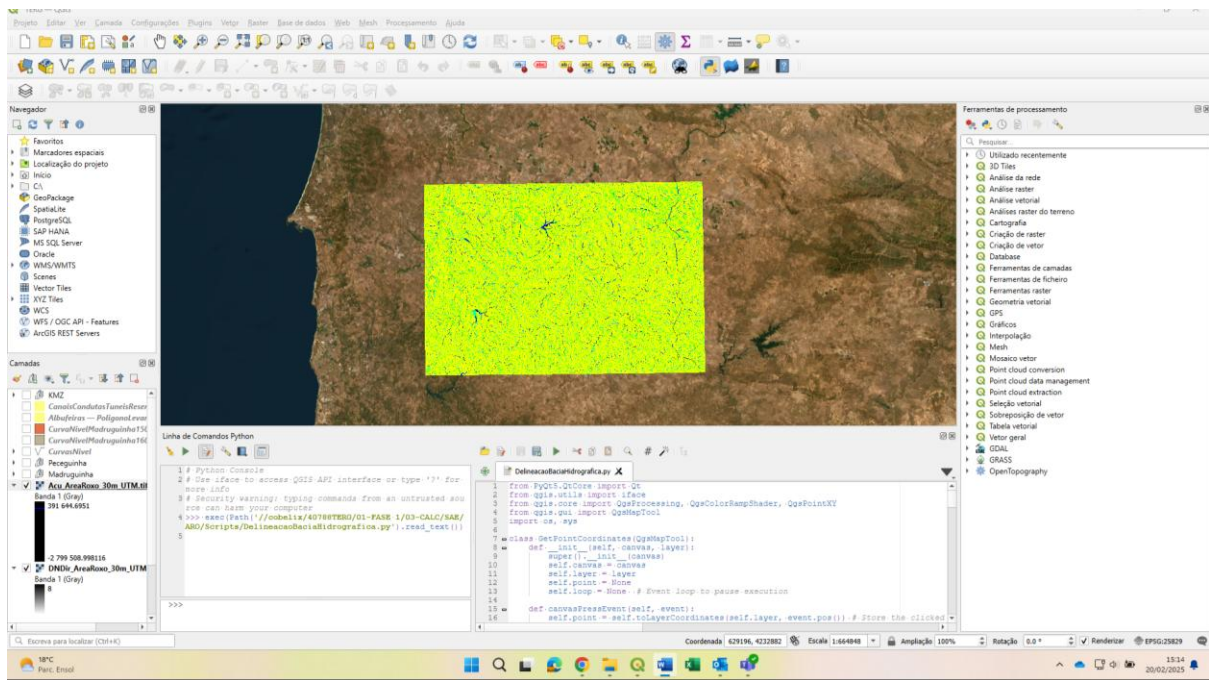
Projeto Editar Ver Camada Configurações Plugins Vetor Raster Base de dados Web Mesh Processamento Ajuda

Navegador

Favoritos
Marcadores espaciais
Localização do projeto
Início
C:\
GeoPackage
SpatiaLite
PostgreSQL
SAP HANA
MS SQL Server
Oracle
WMS/WMTS
Scenes
Vector Tiles
XYZ Tiles
WCS
WFS / OGC API - Features
ArcGIS REST Servers

Camadas

KMZ
CanaisCondutasTuneisReser
Albufeiras — PoligonoLevan
CurvaNivelMadroguinha150
CurvaNivelMadroguinha160
CurvasNivel
Peceguinha
Madruguinha
Acu_AreaRoxo_30m_UTM.tif
Banda 1 (Gray)
391 644.6951
-2 799 508.998116
DNDir_AreaRoxo_30m_UTM
Banda 1 (Gray)
8

Linha de Comandos Python

1 # Python Console
2 # Use iface to access QGIS API interface or type '?' for more info
3 # Security warning: typing commands from an untrusted source can harm your computer
4 >>> exec(Path('//cobelix/40780TERG/01-FASE 1/03-CALC/SAE/ARO/Scripts/DelineacaoBaciaHidrografica.py').read_text())
5

>>>

DelineacaoBaciaHidrografica.py

1 from PyQt5.QtCore import Qt
2 from qgis.utils import iface
3 from qgis.core import QgsProcessing, QgsColorRampShader, QgsPointXY
4 from qgis.gui import QgsMapTool
5 import os, sys
6
7 class GetPointCoordinates(QgsMapTool):
8 def __init__(self, canvas, layer):
9 super().__init__(canvas)
10 self.canvas = canvas
11 self.layer = layer
12 self.point = None
13 self.loop = None # Event loop to pause execution
14
15 def canvasPressEvent(self, event):
16 self.point = self.toLayerCoordinates(self.layer, event.pos()) # Store the clicked

Ferramentas de processamento

Pesquisar...
Utilizado recentemente
3D Tiles
Análise da rede
Análise raster
Análise vetorial
Análises raster do terreno
Cartografia
Criação de raster
Criação de vetor
Database
Ferramentas de camadas
Ferramentas de ficheiro
Ferramentas raster
Geometria vetorial
GPS
Gráficos
Interpolação
Mesh
Mosaico vetor
Point cloud conversion
Point cloud data management
Point cloud extraction
Seleção vetorial
Sobreposição de vetor
Tabela vetorial
Vetor geral
GDAL
GRASS
OpenTopography

Escreva para localizar (Ctrl+K)
Coordenada 629196, 4232882 Escala 1:664848 Ampliação 100% Rotação 0.0 ° Renderizar EPSG:25829

18°C
Parc. Ensol
15:14
20/02/2025